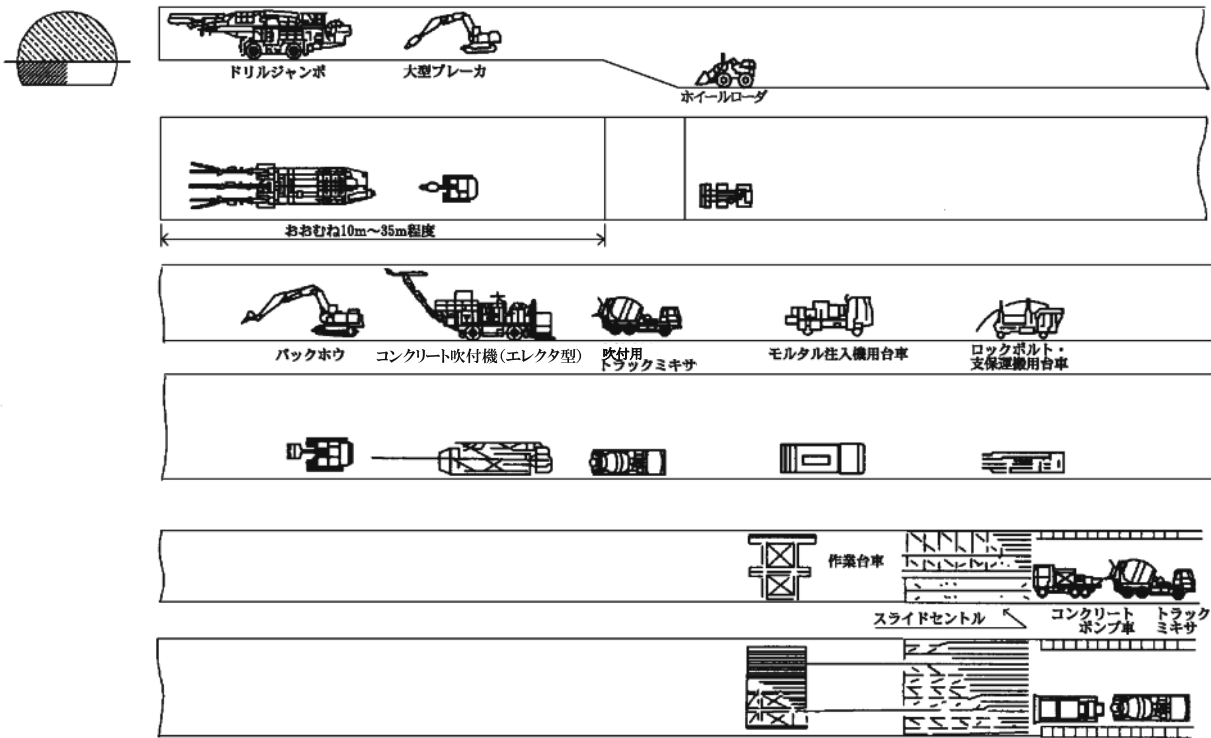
ドリルジャンボ

大型ブレーカ

ホイールローダ

おおむね10m～35m程度

バックホウ

コンクリート吹付機(エレクタ型)

吹付用
トラックミキサ

モルタル注入機用台車

ロックボルト・
支保運搬用台車

作業台車

スライドセントル

コンクリート
ポンプ車

トラック
ミキサ